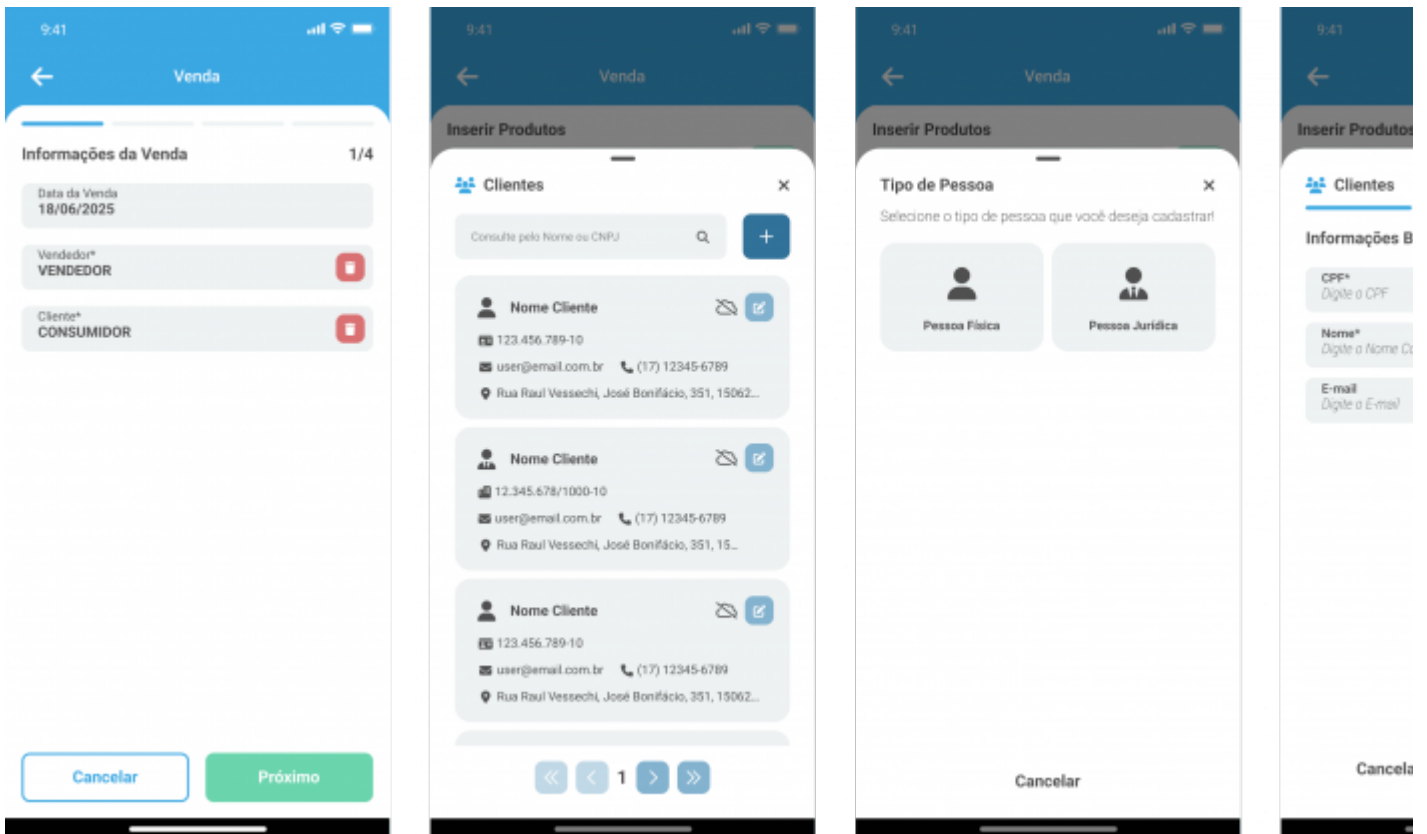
9:41

Venda

Informações da Venda

1/4

Data da Venda
18/06/2025

Vendedor*
VENDEDOR

Cliente*
CONSUMIDOR

Cancelar

Próximo

9:41

Venda

Inserir Produtos

Clientes

Consulte pelo Nome ou CNPJ

+

Nome Cliente

123.456.789-10

user@email.com.br (17) 12345-6789

Rua Raul Vessechi, José Bonifácio, 351, 15062...

Nome Cliente

12.345.678/1000-10

user@email.com.br (17) 12345-6789

Rua Raul Vessechi, José Bonifácio, 351, 15...

Nome Cliente

123.456.789-10

user@email.com.br (17) 12345-6789

Rua Raul Vessechi, José Bonifácio, 351, 15062...

1

9:41

Venda

Inserir Produtos

Tipo de Pessoa

Selecione o tipo de pessoa que você deseja cadastrar!

Pessoa Física

Pessoa Jurídica

Cancelar

9:41

Inserir Produtos

Clientes

Informações B

CPF*
Digite o CPF

Nome*
Digite o Nome C

E-mail
Digite o E-mail

Cancela